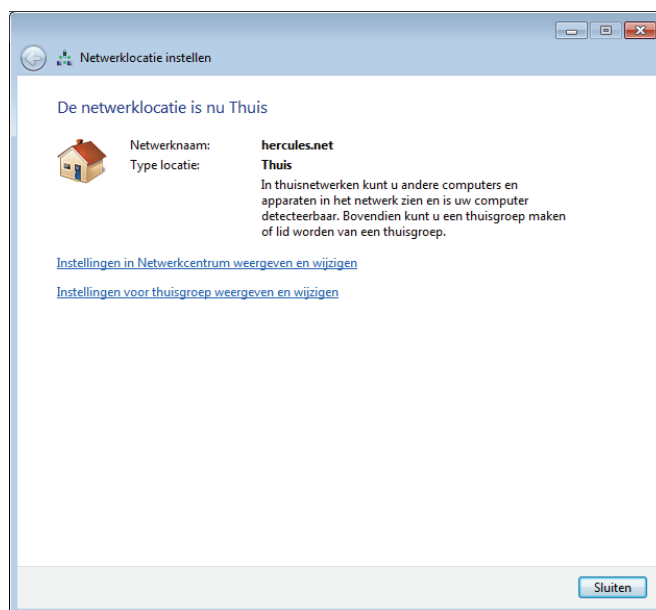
Netwerklocatie instellen

De netwerklocatie is nu Thuis

Netwerknaam: hercules.net
Type locatie: Thuis
In thuisnetwerken kunt u andere computers en apparaten in het netwerk zien en is uw computer detecteerbaar. Bovendien kunt u een thuisgroep maken of lid worden van een thuisgroep.

Instellingen in Netwerkcentrum weergeven en wijzigen

Instellingen voor thuisgroep weergeven en wijzigen

Sluiten